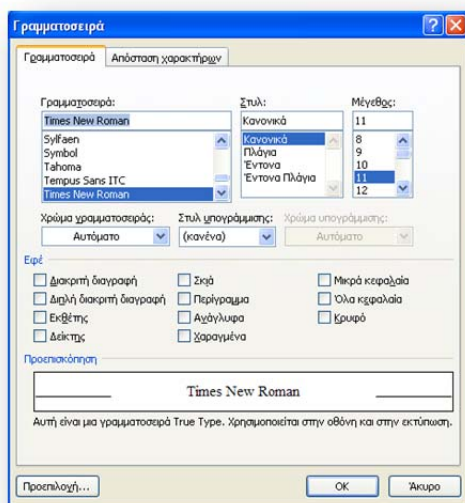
Γραμματοσειρά

Γραμματοσειρά | Απόσταση χαρακτήρων

Γραμματοσειρά:
Times New Roman
Sylfaen
Symbol
Tahoma
Tempus Sans ITC
Times New Roman

Στυλ:
Κανονικά
Κανονικά
Πλάγια
Έντονα
Έντονα Πλάγια

Μέγεθος:
11
8
9
10
11
12

Χρώμα γραμματοσειράς:
Αυτόματο

Στυλ υπογράμμισης:
(κανένα)

Χρώμα υπογράμμισης:
Αυτόματο

Εφέ
Διακριτή διαγραφή
Διπλή διακριτή διαγραφή
Εκθέτης
Δείκτης
Σκιά
Περίγραμμα
Ανάγλυφα
Χαραγμένα
Μικρά κεφαλαία
Όλα κεφαλαία
Κρυφό

Προεπισκόπηση
Times New Roman
Αυτή είναι μια γραμματοσειρά True Type. Χρησιμοποιείται στην οθόνη και στην εκτύπωση.

Προεπιλογή...
OK
Άκυρο